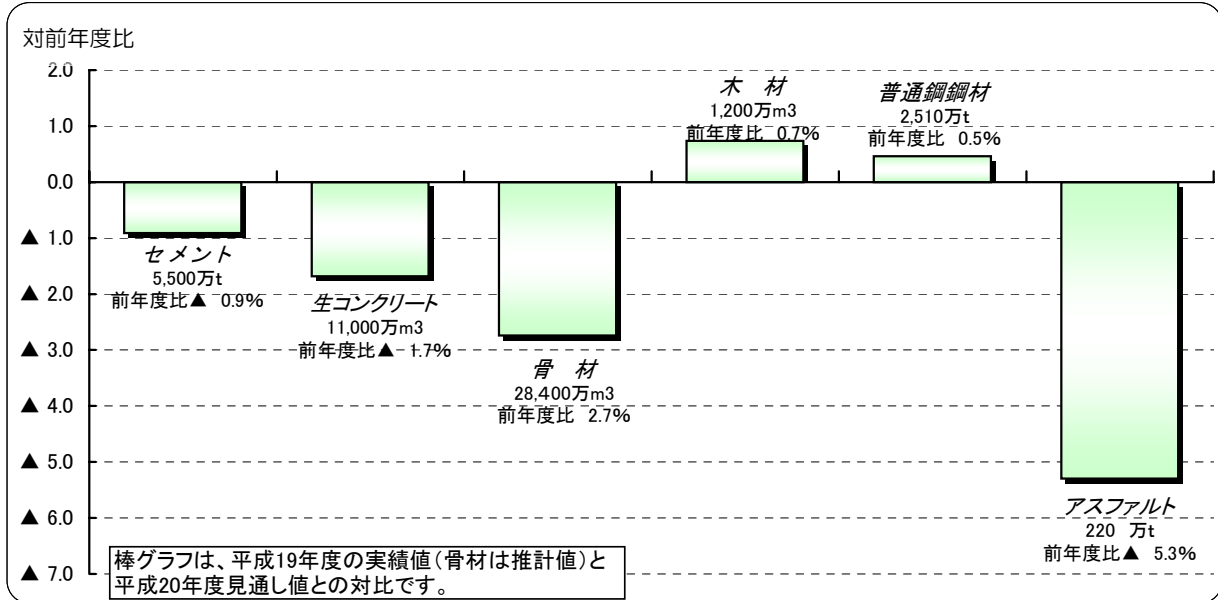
対前年度比

2.0
1.0
0.0
▲ 1.0
▲ 2.0
▲ 3.0
▲ 4.0
▲ 5.0
▲ 6.0
▲ 7.0

セメント
5,500万t
前年度比▲ 0.9%

生コンクリート
11,000万m3
前年度比▲ 1.7%

骨 材
28,400万m3
前年度比 2.7%

木 材
1,200万m3
前年度比 0.7%

普通鋼鋼材
2,510万t
前年度比 0.5%

アスファルト
220 万t
前年度比▲ 5.3%

棒グラフは、平成19年度の実績値(骨材は推計値)と平成20年度見通し値との対比です。